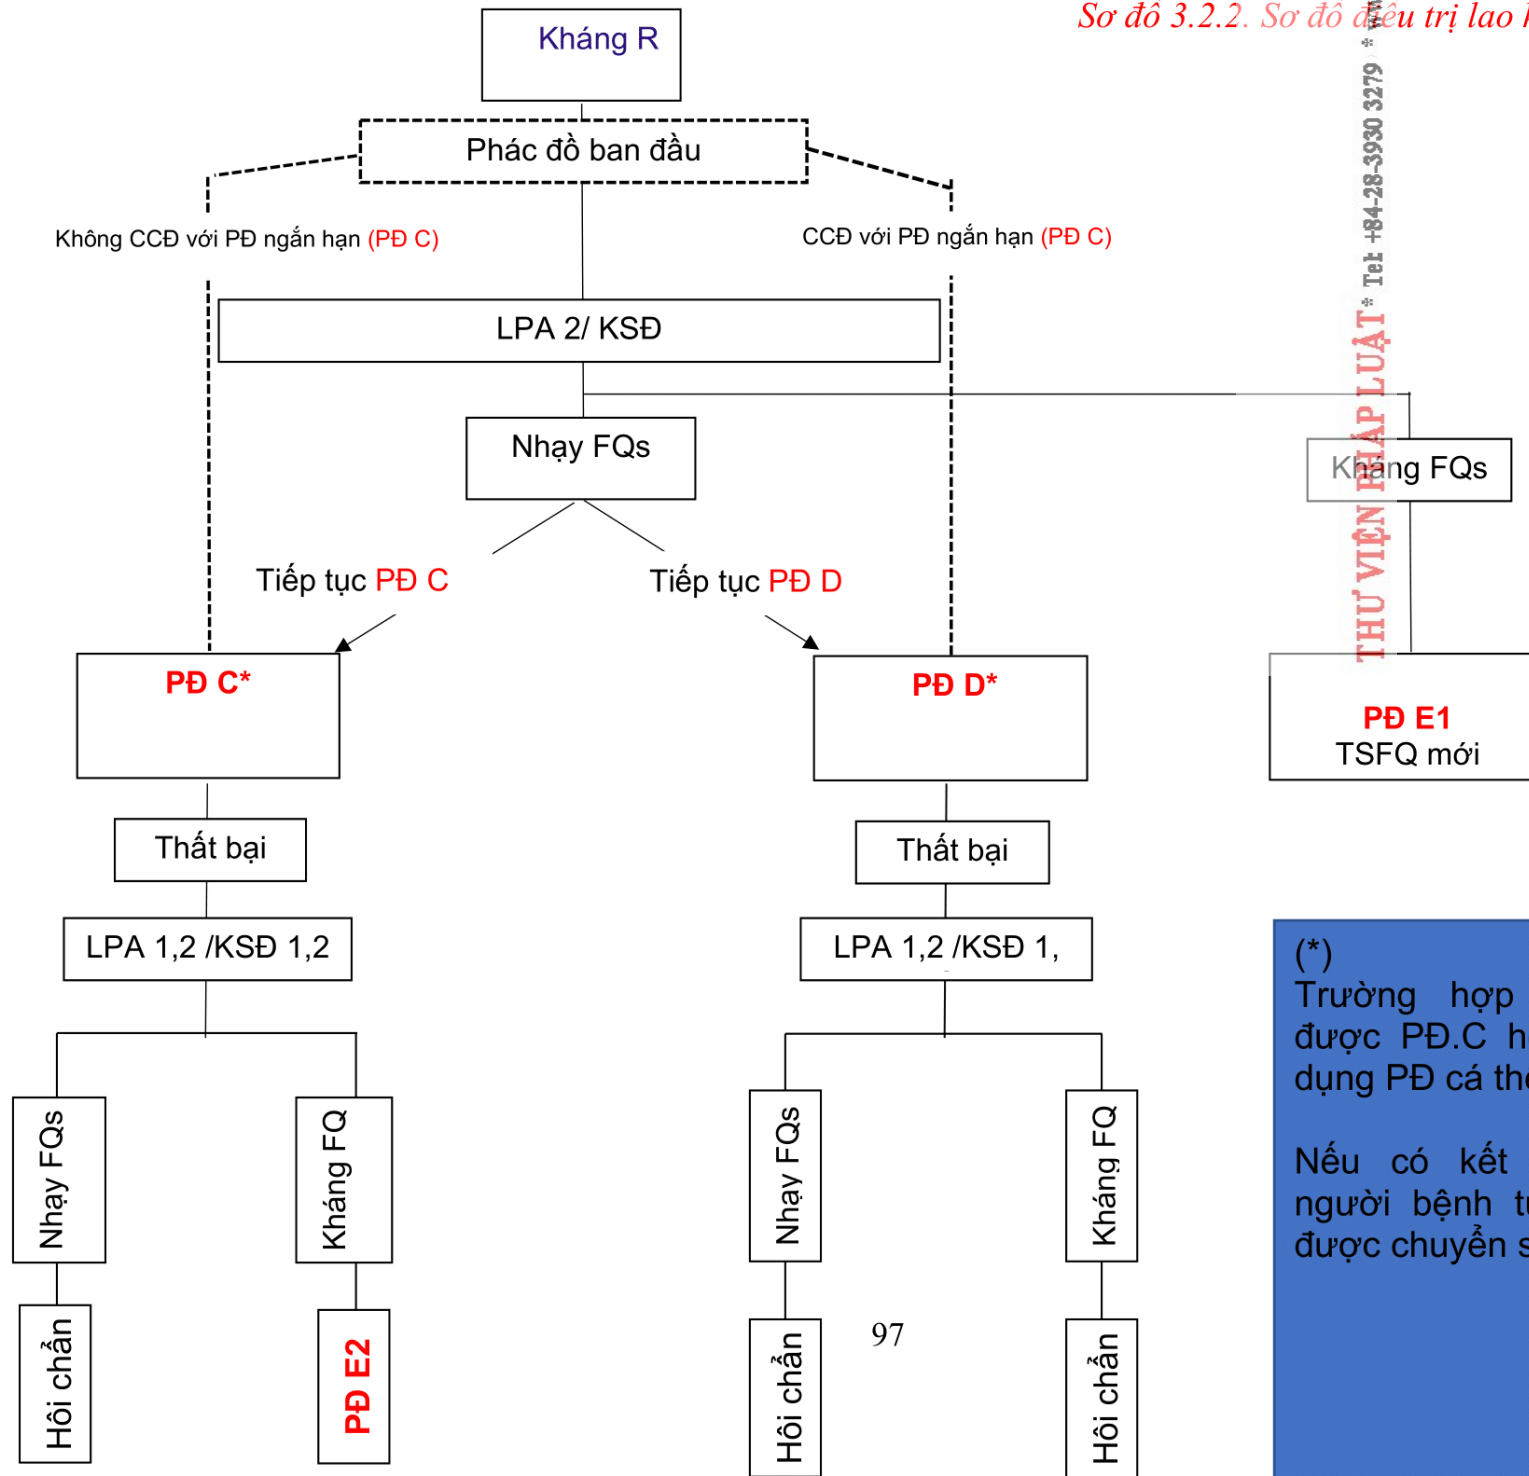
Sơ đồ 3.2.2. Sơ đồ điều trị lao

Kháng R

Phác đồ ban đầu

Không CCĐ với PĐ ngắn hạn (PĐ C)

CCĐ với PĐ ngắn hạn (PĐ C)

LPA 2/ KSĐ

Nhạy FQs

Kháng FQs

Tiếp tục PĐ C

Tiếp tục PĐ D

PĐ C*

PĐ D*

PĐ E1
TSFQ mới

Thất bại

Thất bại

LPA 1,2 /KSĐ 1,2

LPA 1,2 /KSĐ 1,

Nhạy FQs

Kháng FQ

Nhạy FQs

Kháng FQ

Hội chẩn

PĐ E2

Hội chẩn

97

Hội chẩn

(*)
Trường hợp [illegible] được PĐ.C h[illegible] dụng PĐ cá th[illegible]

Nếu có kết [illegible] người bệnh t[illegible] được chuyển s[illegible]

THƯ VIỆN PHÁP LUẬT * Tel: +84-28-3930 3279 * www